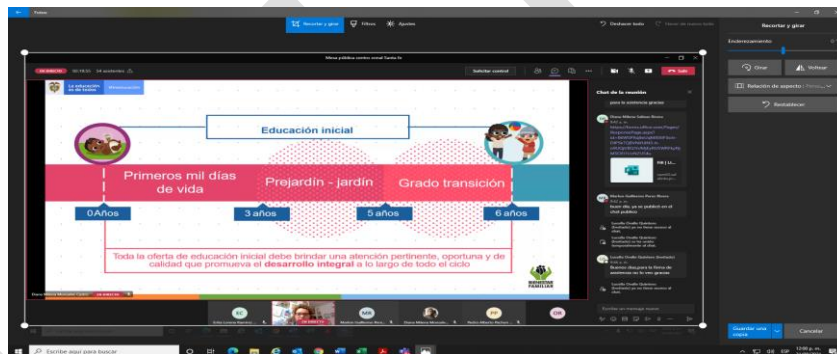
Fotos

Recortar y girar Filtros Ajustes

Deshacer todo

Recortar y girar

Enderezamiento

Girar Voltear

Relación de aspecto

Restablecer

Mesa pública centro zonal Santa fe

Solicitar control

Salir

La educación es de todos Mineducación

Educación inicial

Primeros mil días de vida

Prejardín - jardín

Grado transición

0Años

3 años

5 años

6 años

Toda la oferta de educación inicial debe brindar una atención pertinente, oportuna y de calidad que promueva el desarrollo integral a lo largo de todo el ciclo

BIENESTAR FAMILIAR

Chat de la reunión

para la asistencia gracias

Diana Milena Salinas Rivera

Marlon Guillermo Perez Rivera

Eran día, ya se publicó en el chat público

Leandro Ovalle Quintero

Buenos días para la firma de asistencia es la seo gracias

Escribir un mensaje nuevo

Guardar una copia

Cancelar

Escribe aquí para buscar